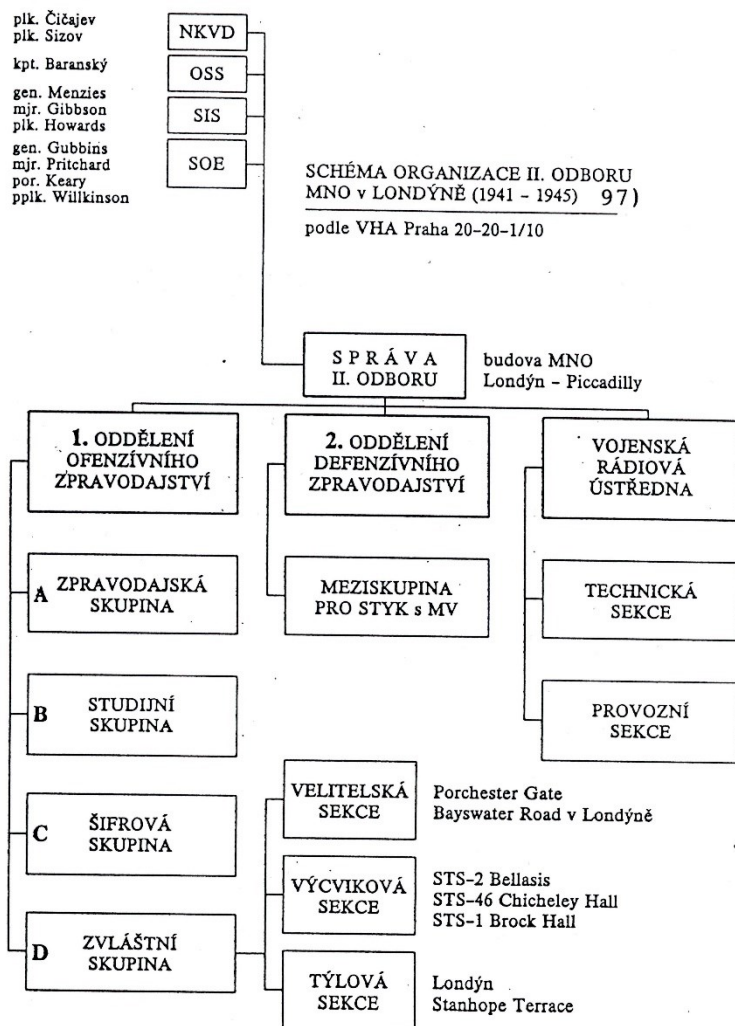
plk. Čičajev
plk. Sizov

NKVD

kpt. Baranský

OSS

gen. Menzies
mjr. Gibbson
plk. Howards

SIS

gen. Gubbins
mjr. Pritchard
por. Keary
pplk. Willkinson

SOE

SCHÉMA ORGANIZACE II. ODBORU
MNO v LONDÝNĚ (1941 – 1945) 97)

podle VHA Praha 20-20-1/10

SPRÁVA
II. ODBORU

budova MNO
Londýn – Piccadilly

1. ODDĚLENÍ
OFENZÍVNÍHO
ZPRAVODAJSTVÍ

2. ODDĚLENÍ
DEFENZÍVNÍHO
ZPRAVODAJSTVÍ

VOJENSKÁ
RÁDIOVÁ
ÚSTŘEDNA

A ZPRAVODAJSKÁ
SKUPINA

MEZISKUPINA
PRO STYK s MV

TECHNICKÁ
SEKCE

B STUDIJNÍ
SKUPINA

PROVOZNÍ
SEKCE

C ŠIFROVÁ
SKUPINA

VELITELSKÁ
SEKCE

Porchester Gate
Bayswater Road v Londýně

VÝCVIKOVÁ
SEKCE

STS-2 Bellasis
STS-46 Chicheley Hall
STS-1 Brock Hall

D ZVLÁŠTNÍ
SKUPINA

TÝLOVÁ
SEKCE

Londýn
Stanhope Terrace